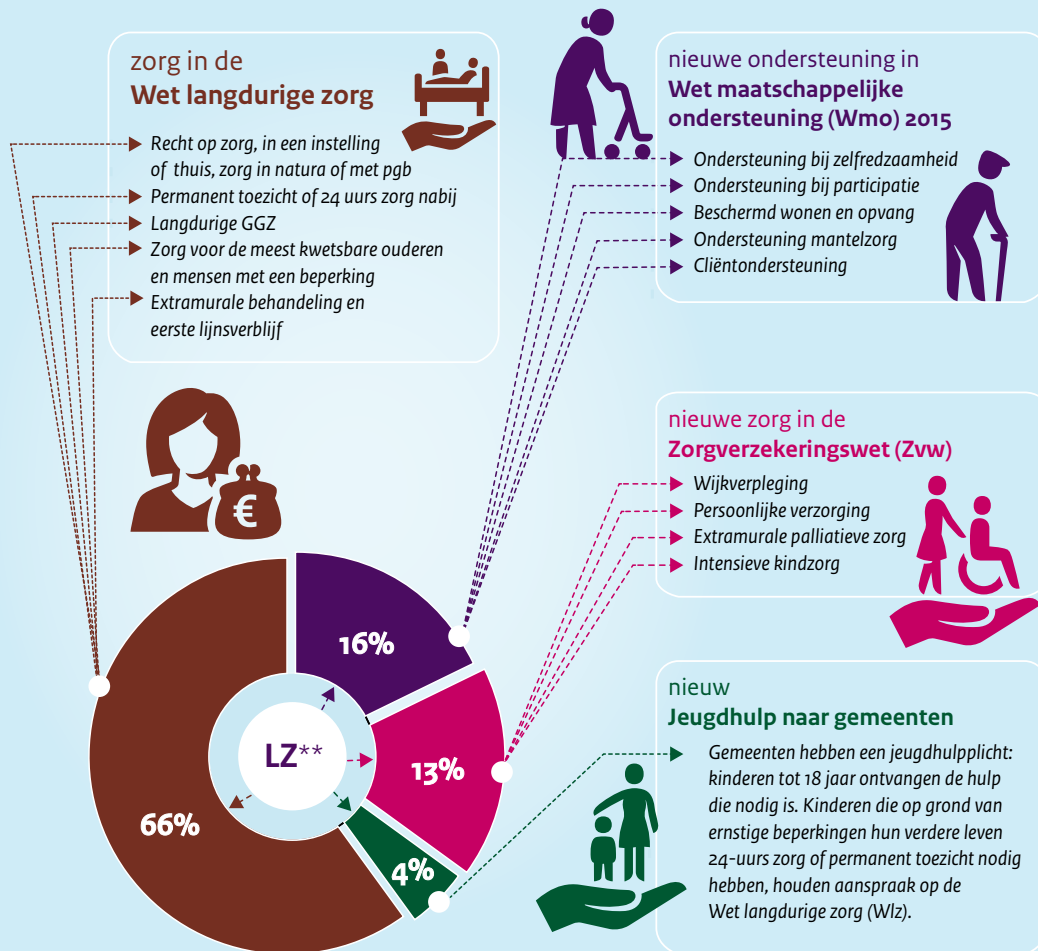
zorg in de
**Wet langdurige zorg**

Recht op zorg, in een instelling of thuis, zorg in natura of met pgb
Permanent toezicht of 24 uurs zorg nabij
Langdurige GGZ
Zorg voor de meest kwetsbare ouderen en mensen met een beperking
Extramurale behandeling en eerste lijnsverblijf

nieuwe ondersteuning in
**Wet maatschappelijke ondersteuning (Wmo) 2015**

Ondersteuning bij zelfredzaamheid
Ondersteuning bij participatie
Beschermd wonen en opvang
Ondersteuning mantelzorg
Cliëntondersteuning

nieuwe zorg in de
**Zorgverzekeringswet (Zvw)**

Wijkverpleging
Persoonlijke verzorging
Extramurale palliatieve zorg
Intensieve kindzorg

nieuw
**Jeugdhulp naar gemeenten**

Gemeenten hebben een jeugdhulpplicht: kinderen tot 18 jaar ontvangen de hulp die nodig is. Kinderen die op grond van ernstige beperkingen hun verdere leven 24-uurs zorg of permanent toezicht nodig hebben, houden aanspraak op de Wet langdurige zorg (Wlz).

€

16%
13%
4%
66%
LZ**